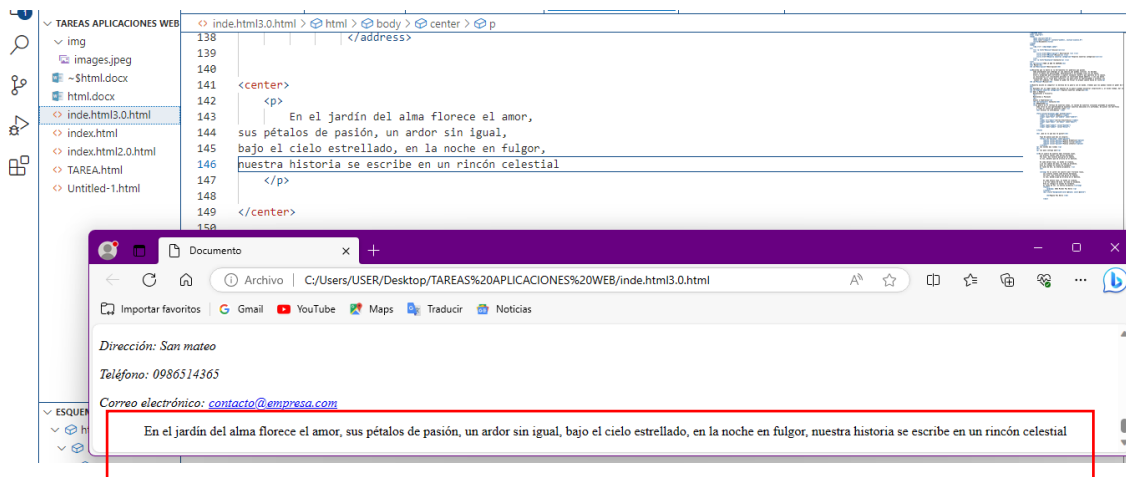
TAREAS APLICACIONES WEB
img
images.jpeg
~$html.docx
html.docx
inde.html3.0.html
index.html
index.html2.0.html
TAREA.html
Untitled-1.html

ESQUE

<> inde.html3.0.html > html > body > center > p

138 </address>
139
140
141 <center>
142 <p>
143 En el jardín del alma florece el amor,
144 sus pétalos de pasión, un ardor sin igual,
145 bajo el cielo estrellado, en la noche en fulgor,
146 nuestra historia se escribe en un rincón celestial
147 </p>
148
149 </center>
150

Documento

Archivo C:/Users/USER/Desktop/TAREAS%20APLICACIONES%20WEB/inde.html3.0.html

Importar favoritos Gmail YouTube Maps Traducir Noticias

Dirección: San mateo

Teléfono: 0986514365

Correo electrónico: contacto@empresa.com

En el jardín del alma florece el amor, sus pétalos de pasión, un ardor sin igual, bajo el cielo estrellado, en la noche en fulgor, nuestra historia se escribe en un rincón celestial